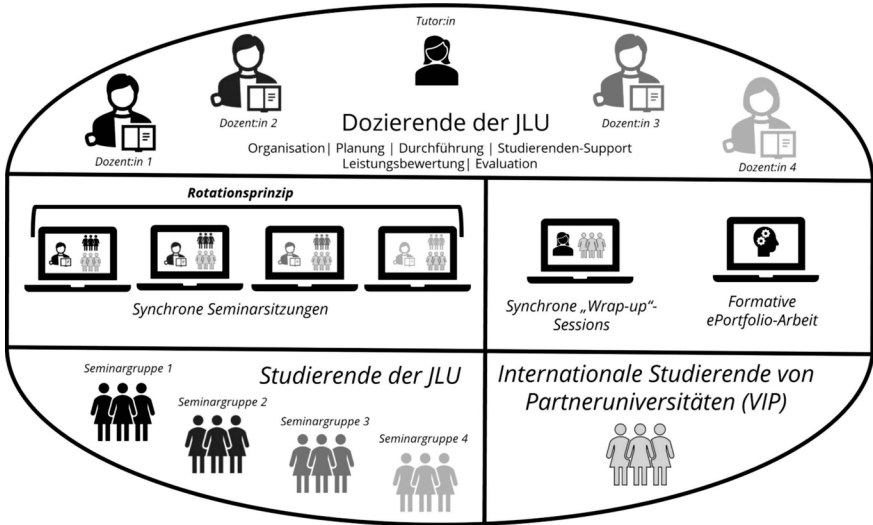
Tutor:in

Dozent:in 2

Dozent:in 3

Dozent:in 1

Dozierende der JLU

Organisation| Planung | Durchführung | Studierenden-Support
Leistungsbewertung| Evaluation

Dozent:in 4

Rotationsprinzip

Synchrone Seminarsitzungen

Synchrone „Wrap-up"-Sessions

Formative ePortfolio-Arbeit

Seminargruppe 1

Studierende der JLU

Seminargruppe 2

Seminargruppe 3

Seminargruppe 4

Internationale Studierende von Partneruniversitäten (VIP)